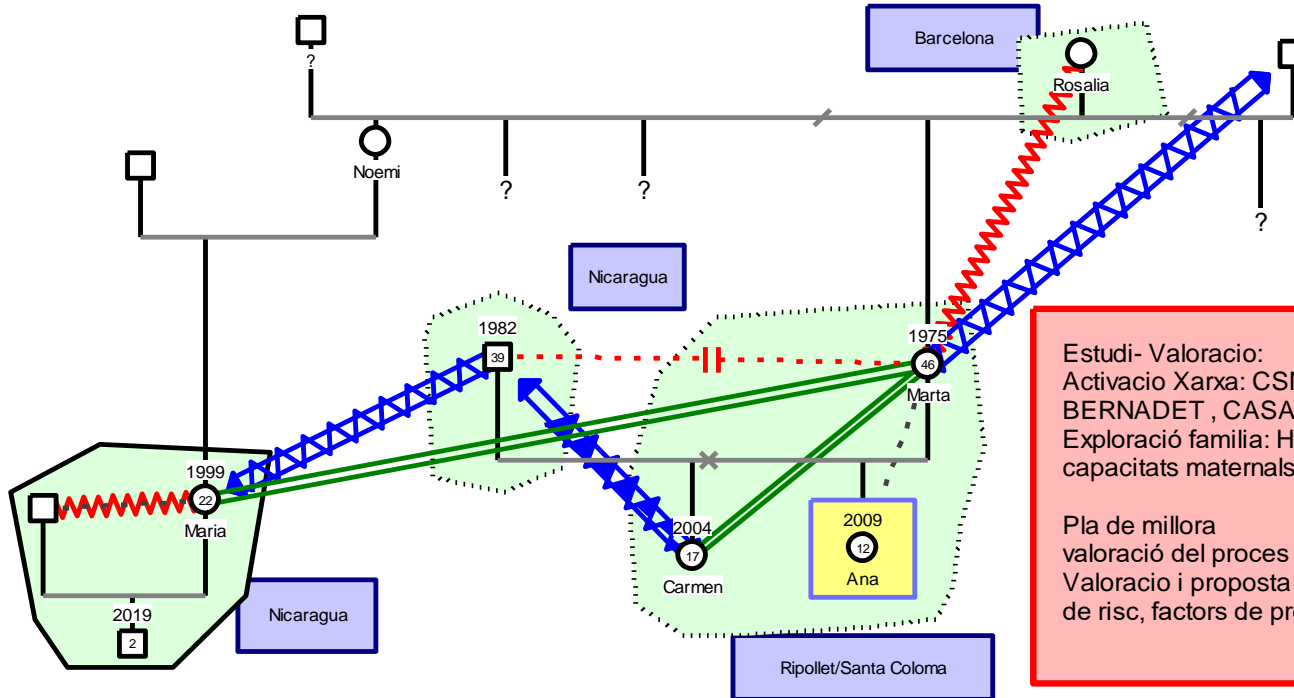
?

Barcelona

Rosalia

Noemi

?

?

?

Nicaragua

1982
39

1975
46
Marta

1999
22
Maria

2004
17
Carmen

2009
12
Ana

2019
2

Nicaragua

Ripollet/Santa Coloma

Estudi- Valoracio:
Activacio Xarxa: CSM
BERNADET , CASA
Exploració familia: H
capacitats maternals

Pla de millora
valoració del proces
Valoracio i proposta
de risc, factors de pr